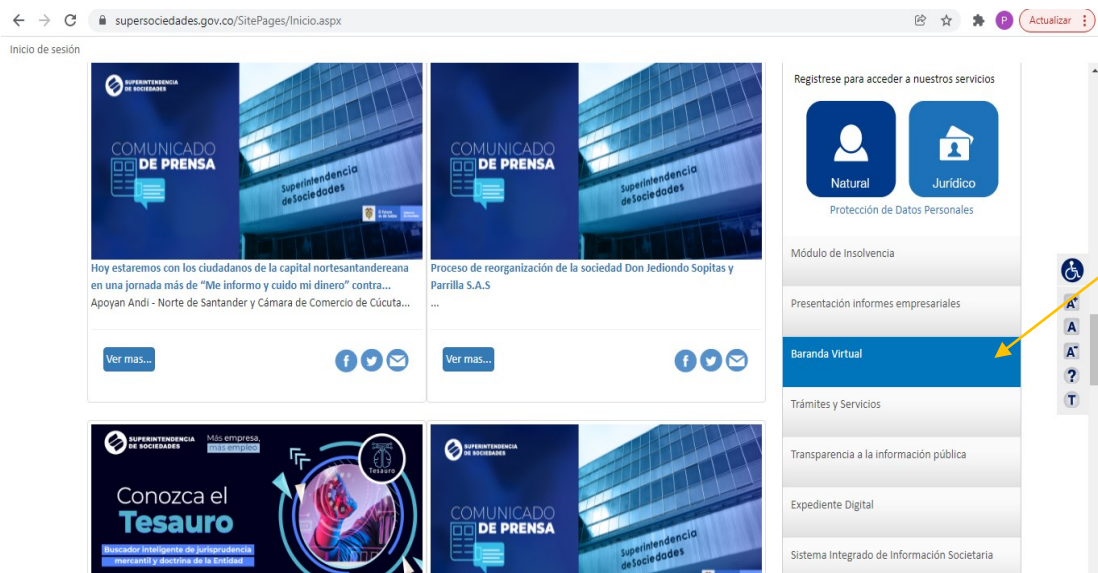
supersociedades.gov.co/SitePages/Inicio.aspx

P Actualizar

Inicio de sesión

SUPERINTENDENCIA DE SOCIEDADES

COMUNICADO DE PRENSA

Superintendencia de Sociedades

Hoy estaremos con los ciudadanos de la capital nortesantandereana en una jornada más de "Me informo y cuido mi dinero" contra...

Apoyan Andi - Norte de Santander y Cámara de Comercio de Cúcuta...

Ver mas...

SUPERINTENDENCIA DE SOCIEDADES

COMUNICADO DE PRENSA

Superintendencia de Sociedades

Proceso de reorganización de la sociedad Don Jediondo Sopitas y Parrilla S.A.S

...

Ver mas...

Registrese para acceder a nuestros servicios

Natural

Jurídico

Protección de Datos Personales

Módulo de Insolvencia

Presentación informes empresariales

Baranda Virtual

Trámites y Servicios

Transparencia a la información pública

Expediente Digital

Sistema Integrado de Información Societaria

A A A ? T

SUPERINTENDENCIA DE SOCIEDADES

Más empresa, más empleo

Conozca el Tesauro

Tesauro

Buscador inteligente de jurisprudencia mercantil y doctrina de la Entidad

SUPERINTENDENCIA DE SOCIEDADES

COMUNICADO DE PRENSA

Superintendencia de Sociedades